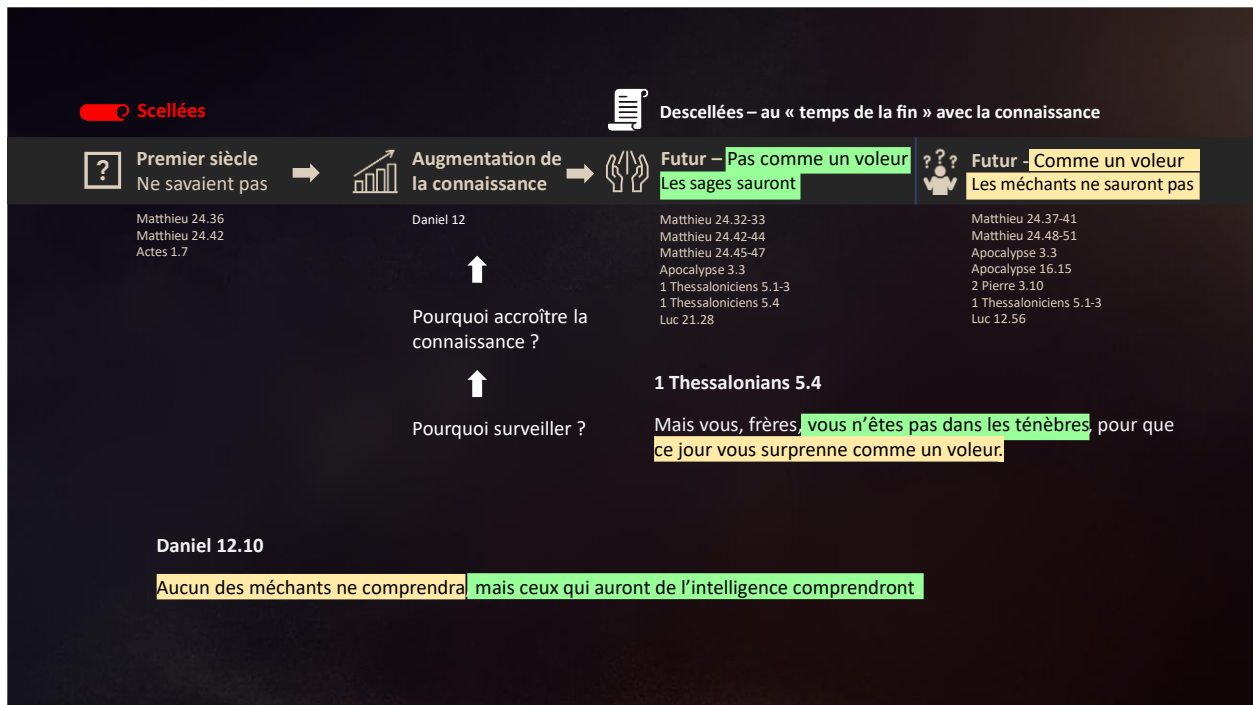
Scellées

Descellées – au « temps de la fin » avec la connaissance

Premier siècle
Ne savaient pas

Matthieu 24.36
Matthieu 24.42
Actes 1.7

Augmentation de la connaissance

Daniel 12

Pourquoi accroître la connaissance ?

Pourquoi surveiller ?

Futur – Pas comme un voleur
Les sages sauront

Matthieu 24.32-33
Matthieu 24.42-44
Matthieu 24.45-47
Apocalypse 3.3
1 Thessaloniciens 5.1-3
1 Thessaloniciens 5.4
Luc 21.28

?
??

Futur - Comme un voleur
Les méchants ne sauront pas

Matthieu 24.37-41
Matthieu 24.48-51
Apocalypse 3.3
Apocalypse 16.15
2 Pierre 3.10
1 Thessaloniciens 5.1-3
Luc 12.56

1 Thessalonians 5.4

Mais vous, frères, vous n'êtes pas dans les ténèbres, pour que ce jour vous surprenne comme un voleur.

Daniel 12.10

Aucun des méchants ne comprendra, mais ceux qui auront de l'intelligence comprendront